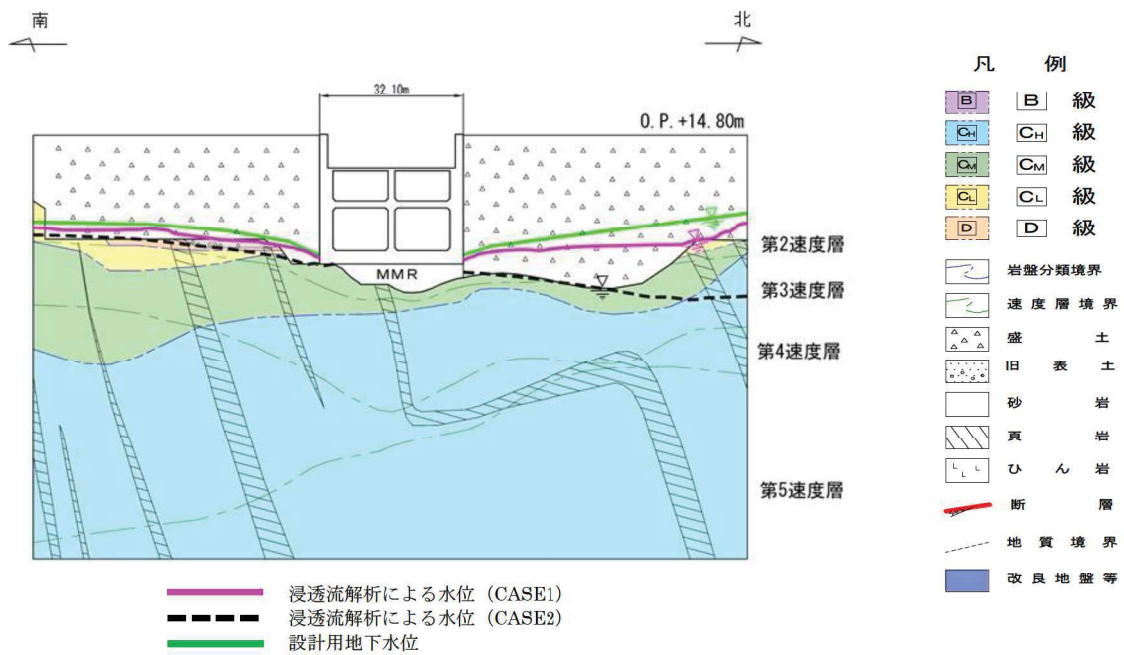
南

北

32.10m

O.P.+14.80m

MMR

第2速度層

第3速度層

第4速度層

第5速度層

浸透流解析による水位（CASE1）

浸透流解析による水位（CASE2）

設計用地下水位

凡　例

B　B　級

$C_H$　$C_H$　級

$C_M$　$C_M$　級

$C_L$　$C_L$　級

D　D　級

岩盤分類境界

速度層境界

盛　土

旧　表　土

砂　岩

頁　岩

ひ　ん　岩

断　層

地　質　境　界

改良地盤等